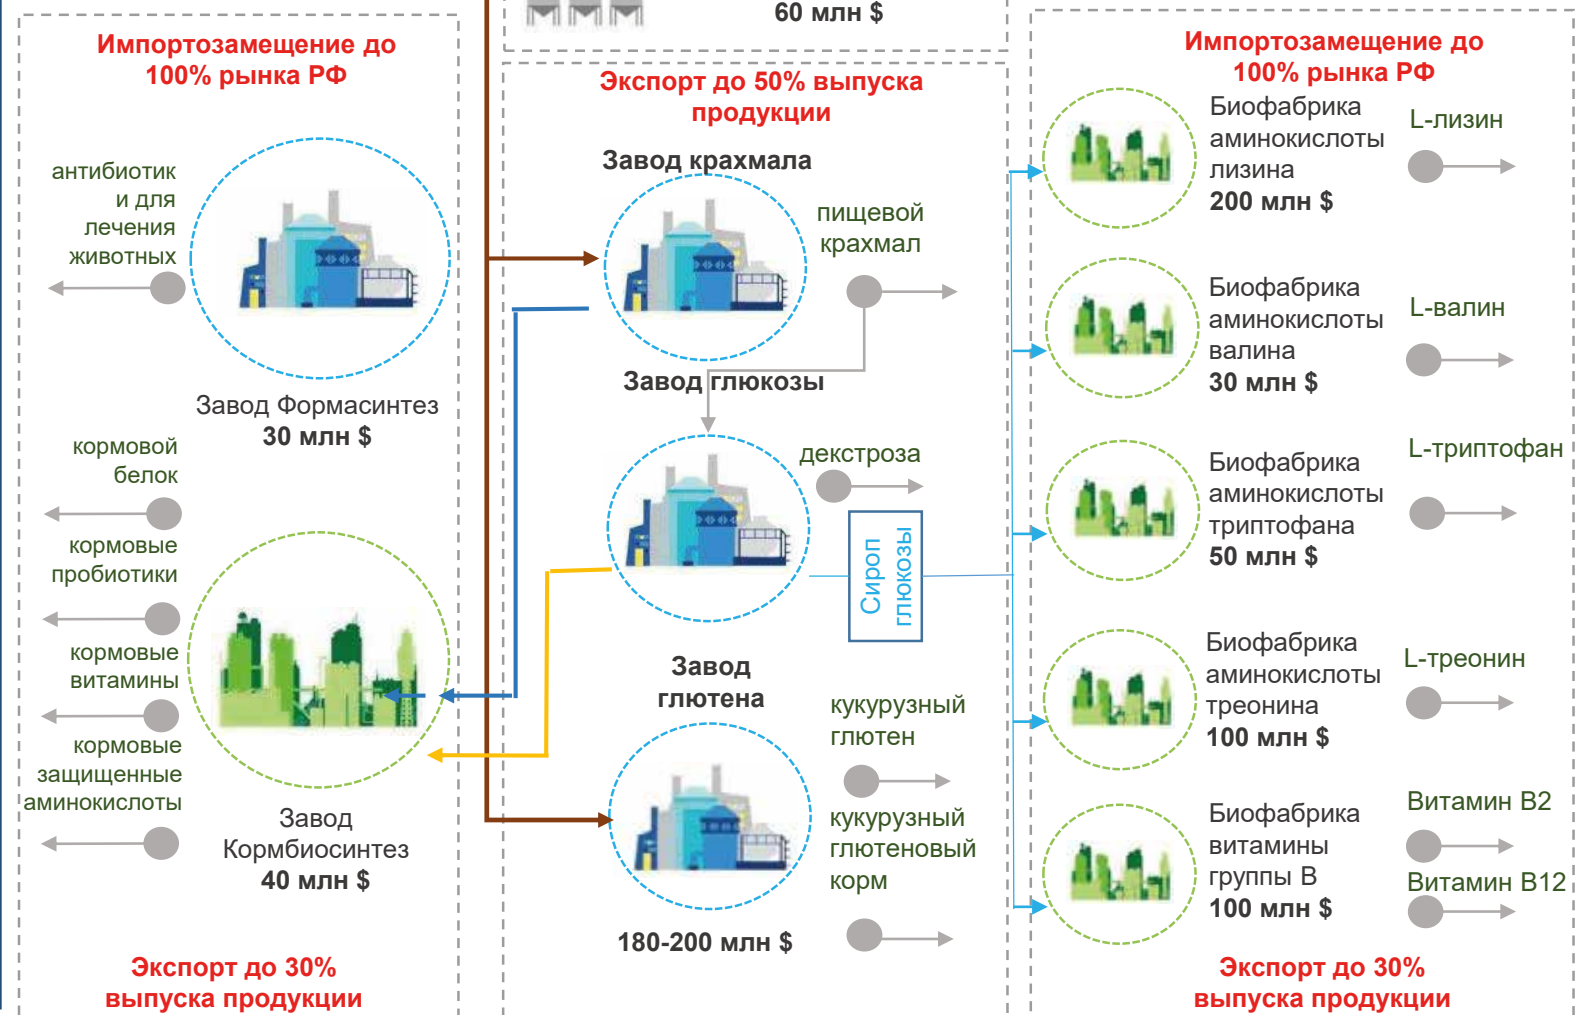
Импортозамещение до 100% рынка РФ

антибиотик и для лечения животных

Завод Формасинтез
30 млн $

кормовой белок

кормовые пробиотики

кормовые витамины

кормовые защищенные аминокислоты

Завод Кормбиосинтез
40 млн $

Экспорт до 30% выпуска продукции

60 млн $

Экспорт до 50% выпуска продукции

Завод крахмала

пищевой крахмал

Завод глюкозы

декстроза

Сироп глюкозы

Завод глютена

кукурузный глютен

кукурузный глютеновый корм

180-200 млн $

Импортозамещение до 100% рынка РФ

Биофабрика аминокислоты лизина
200 млн $

L-лизин

Биофабрика аминокислоты валина
30 млн $

L-валин

Биофабрика аминокислоты триптофана
50 млн $

L-триптофан

Биофабрика аминокислоты треонина
100 млн $

L-треонин

Биофабрика витамины группы В
100 млн $

Витамин В2

Витамин В12

Экспорт до 30% выпуска продукции